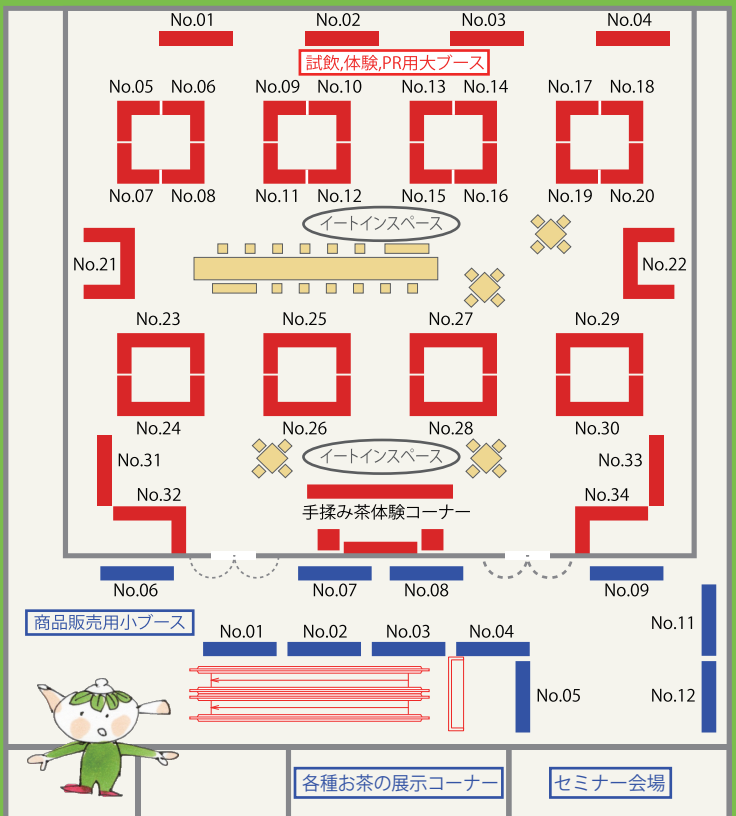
No.01 No.02 No.03 No.04

試飲,体験,PR用大ブース

No.05 No.06 No.09 No.10 No.13 No.14 No.17 No.18

No.07 No.08 No.11 No.12 No.15 No.16 No.19 No.20

イートインスペース

No.21

No.22

No.23 No.25 No.27 No.29

No.24 No.26 No.28 No.30

No.31

イートインスペース

No.33

No.32

No.34

手揉み茶体験コーナー

No.06 No.07 No.08 No.09

商品販売用小ブース

No.01 No.02 No.03 No.04

No.11

No.05

No.12

各種お茶の展示コーナー

セミナー会場